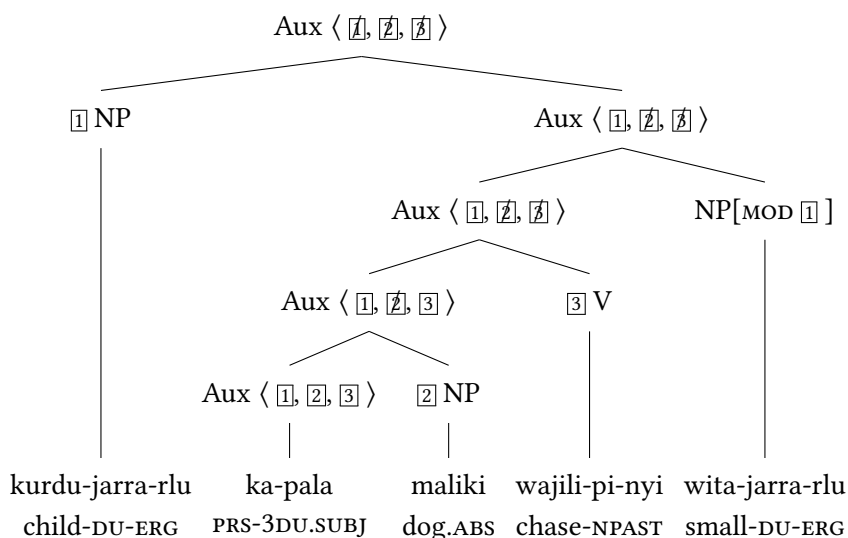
Aux ⟨ $\boxed{1}$, $\boxed{2}$, $\boxed{3}$ ⟩

$\boxed{1}$ NP

Aux ⟨ $\boxed{1}$, $\boxed{2}$, $\boxed{3}$ ⟩

Aux ⟨ $\boxed{1}$, $\boxed{2}$, $\boxed{3}$ ⟩

NP[MOD $\boxed{1}$ ]

Aux ⟨ $\boxed{1}$, $\boxed{2}$, $\boxed{3}$ ⟩

$\boxed{3}$ V

Aux ⟨ $\boxed{1}$, $\boxed{2}$, $\boxed{3}$ ⟩

$\boxed{2}$ NP

kurdu-jarra-rlu ka-pala maliki wajili-pi-nyi wita-jarra-rlu
child-DU-ERG PRS-3DU.SUBJ dog.ABS chase-NPAST small-DU-ERG